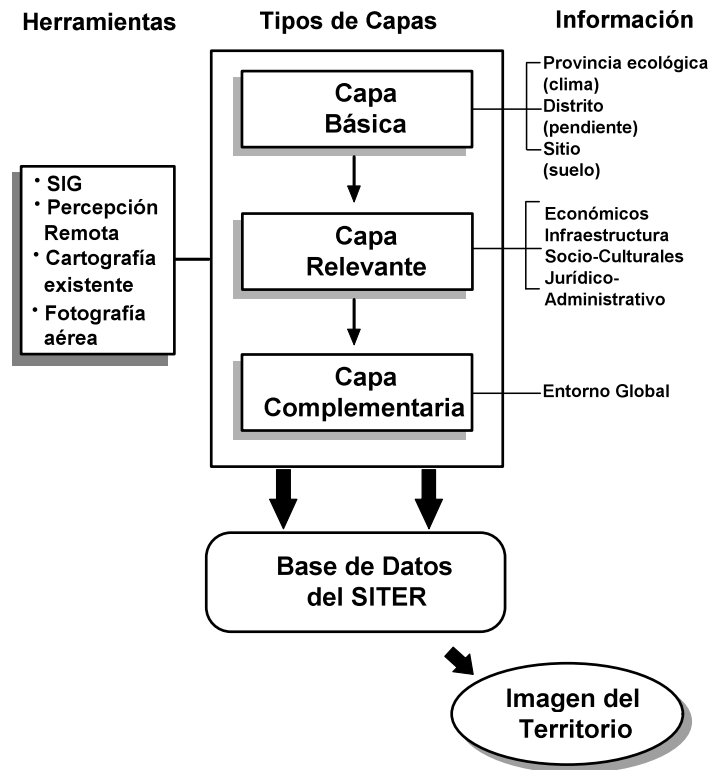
Herramientas

Tipos de Capas

Información

• SIG
• Percepción Remota
• Cartografía existente
• Fotografía aérea

Capa Básica

Provincia ecológica (clima)
Distrito (pendiente)
Sitio (suelo)

Capa Relevante

Económicos
Infraestructura
Socio-Culturales
Jurídico-Administrativo

Capa Complementaria

Entorno Global

Base de Datos del SITER

Imagen del Territorio